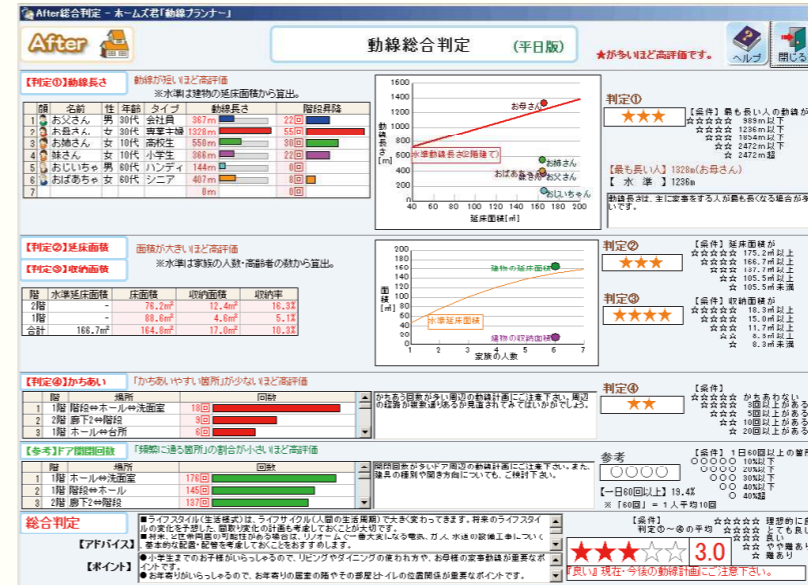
After総合判定 － ホ～ムズ君「動線プランナー」

After

動線総合判定 （平日版）

★が多いほど高評価です。

ヘルプ

閉じる

【判定①】動線長さ

動線が短いほど高評価

※水準は建物の延床面積から算出。

| 順 | 名前 | 性 | 年齢 | タイプ | 動線長さ | 階段昇降 |
|---|---|---|---|---|---|---|
| 1 | お父さん | 男 | 30代 | 会社員 | 367m | 22回 |
| 2 | お母さん | 女 | 30代 | 専業主婦 | 1328m | 55回 |
| 3 | お姉さん | 女 | 10代 | 高校生 | 550m | 30回 |
| 4 | 妹さん | 女 | 10代 | 小学生 | 366m | 22回 |
| 5 | おじいちゃん | 男 | 60代 | ハンディ | 144m | 0回 |
| 6 | おばあちゃん | 女 | 60代 | シニア | 407m | 8回 |
| 7 | | | | | 0m | 0回 |

動線長さ[m]

1600 1400 1200 1000 800 600 400 200 0

お母さん

水準動線長さ(2階建て)

お姉さん

おばあちゃん 妹さん お父さん

おじいちゃん

40 60 80 100 120 140 160 180 200

延床面積[㎡]

判定①

★★★

【条件】最も長い人の動線が
☆☆☆☆☆ 989m以下
☆☆☆☆ 1236m以下
☆☆☆ 1854m以下
☆☆ 2472m以下
☆ 2472m超

【最も長い人】1328m(お母さん)
【 水 準 】1236m

動線長さは、主に家事をする人が最も長くなる場合が多いです。

【判定②】延床面積

【判定③】収納面積

面積が大きいほど高評価

※水準は家族の人数・高齢者の数から算出。

| 階 | 水準延床面積 | 床面積 | 収納面積 | 収納率 |
|---|---|---|---|---|
| 2階 | - | 76.2㎡ | 12.4㎡ | 16.3% |
| 1階 | - | 88.6㎡ | 4.6㎡ | 5.1% |
| 合計 | 166.7㎡ | 164.8㎡ | 17.0㎡ | 10.3% |

面積[㎡]

200 180 160 140 120 100 80 60 40 20 0

建物の延床面積

水準延床面積

建物の収納面積

1 2 3 4 5 6 7

家族の人数

判定②

★★★

【条件】延床面積が
☆☆☆☆☆ 175.2㎡以上
☆☆☆☆ 166.7㎡以上
☆☆☆ 137.7㎡以上
☆☆ 105.5㎡以上
☆ 105.5㎡未満

判定③

★★★★

【条件】収納面積が
☆☆☆☆☆ 18.3㎡以上
☆☆☆☆ 15.0㎡以上
☆☆☆ 11.7㎡以上
☆☆ 8.3㎡以上
☆ 8.3㎡未満

【判定④】かちあい

「かちあいやすい箇所」が少ないほど高評価

| | 階 | 場所 | 回数 |
|---|---|---|---|
| 1 | 1階 | 階段⇔ホール⇔洗面室 | 18回 |
| 2 | 2階 | 廊下2⇔階段 | 9回 |
| 3 | 1階 | ホール⇔台所 | 8回 |

かちあう回数が多い箇所の動線計画にご注意下さい。周辺の経路が複数通り考えられる箇所が見直されてはいかがでしょう。

判定④

★★

【条件】
☆☆☆☆☆ かちあわない
☆☆☆☆ 3回以上がある
☆☆☆ 5回以上がある
☆☆ 10回以上がある
☆ 20回以上がある

【参考】ドア開閉回数

「頻繁に通る箇所」の割合が小さいほど高評価

| | 階 | 場所 | 回数 |
|---|---|---|---|
| 1 | 1階 | ホール⇔洗面室 | 176回 |
| 2 | 1階 | 階段⇔ホール | 145回 |
| 3 | 2階 | 廊下2⇔階段 | 137回 |

開閉回数が多いドア周辺の動線計画にご注意下さい。また、建具の種類や開き方向についても、ご検討下さい。

参考

○○○○

【一日60回以上】19.4%
※「60回」＝1人平均10回

【条件】1日60回以上の割合
○○○○○ 10%以下
○○○○ 20%以下
○○○ 30%以下
○○ 40%以下
○ 40%超

総合判定

■ライフスタイル(生活様式)は、ライフサイクル(人間の生活周期)で大きく変わってきます。将来のライフスタイルの変化を予想した、間取り変化の計画も考慮しておくことが大切です。
■将来、どの時期の部屋を有効活用する場合は、リフォームで一番大きい変化を考え、ガス、水道の設備工事について基本的な配管・配線を考慮しておくこともおすすめします。

【アドバイス】

【ポイント】

■小学生までのお子様がいらっしゃるので、リビングやダイニングの使われ方や、お母様の家事動線が重要なポイントです。
■お年寄りがいらっしゃるので、お年寄りの居室の際やその部屋とトイレの位置関係が重要なポイントです。

【条件】
判定①～④の平均

★★★☆☆ 3.0

☆☆☆☆☆ 理想的に良い
☆☆☆☆ とても良い
☆☆☆ 良い
☆☆ やや悪い
☆ 悪い

「良い」現在・今後の動線計画にご注意下さい。